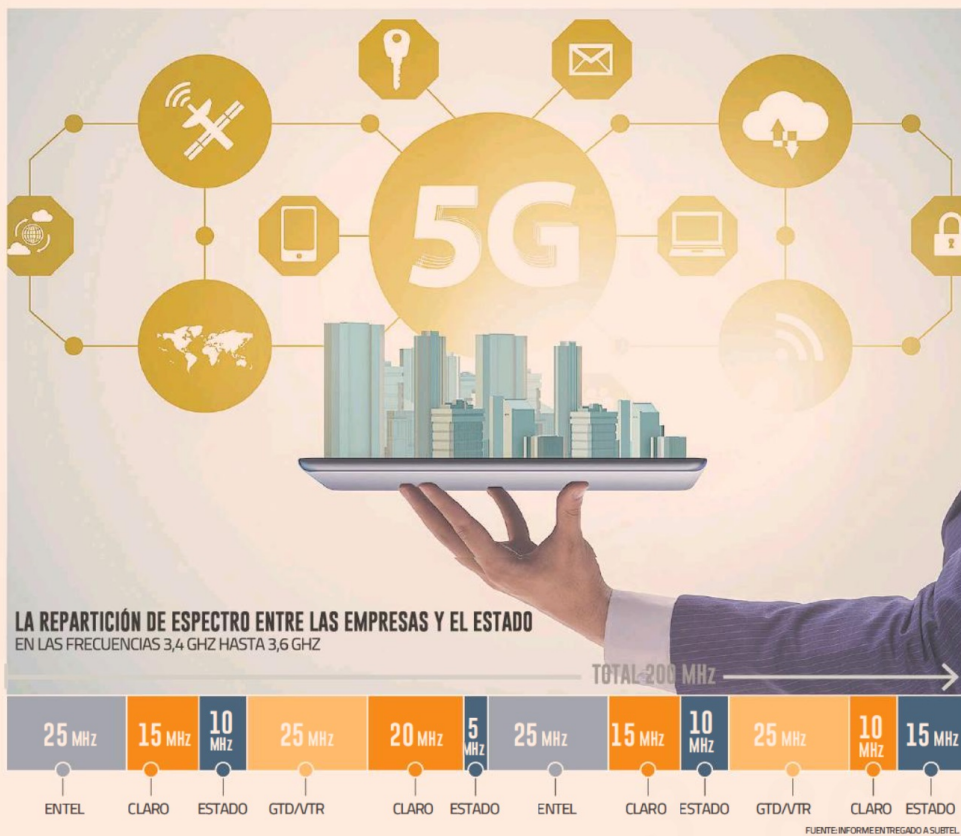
5G

LA REPARTICIÓN DE ESPECTRO ENTRE LAS EMPRESAS Y EL ESTADO
EN LAS FRECUENCIAS 3,4 GHZ HASTA 3,6 GHZ

TOTAL 200 MHz

| 25 MHz | 15 MHz | 10 MHz | 25 MHz | 20 MHz | 5 MHz | 25 MHz | 15 MHz | 10 MHz | 25 MHz | 10 MHz | 15 MHz |
|---|---|---|---|---|---|---|---|---|---|---|---|
| ENTEL | CLARO | ESTADO | GTD/VTR | CLARO | ESTADO | ENTEL | CLARO | ESTADO | GTD/VTR | CLARO | ESTADO |

FUENTE: INFORME ENTREGADO A SUBTEL.